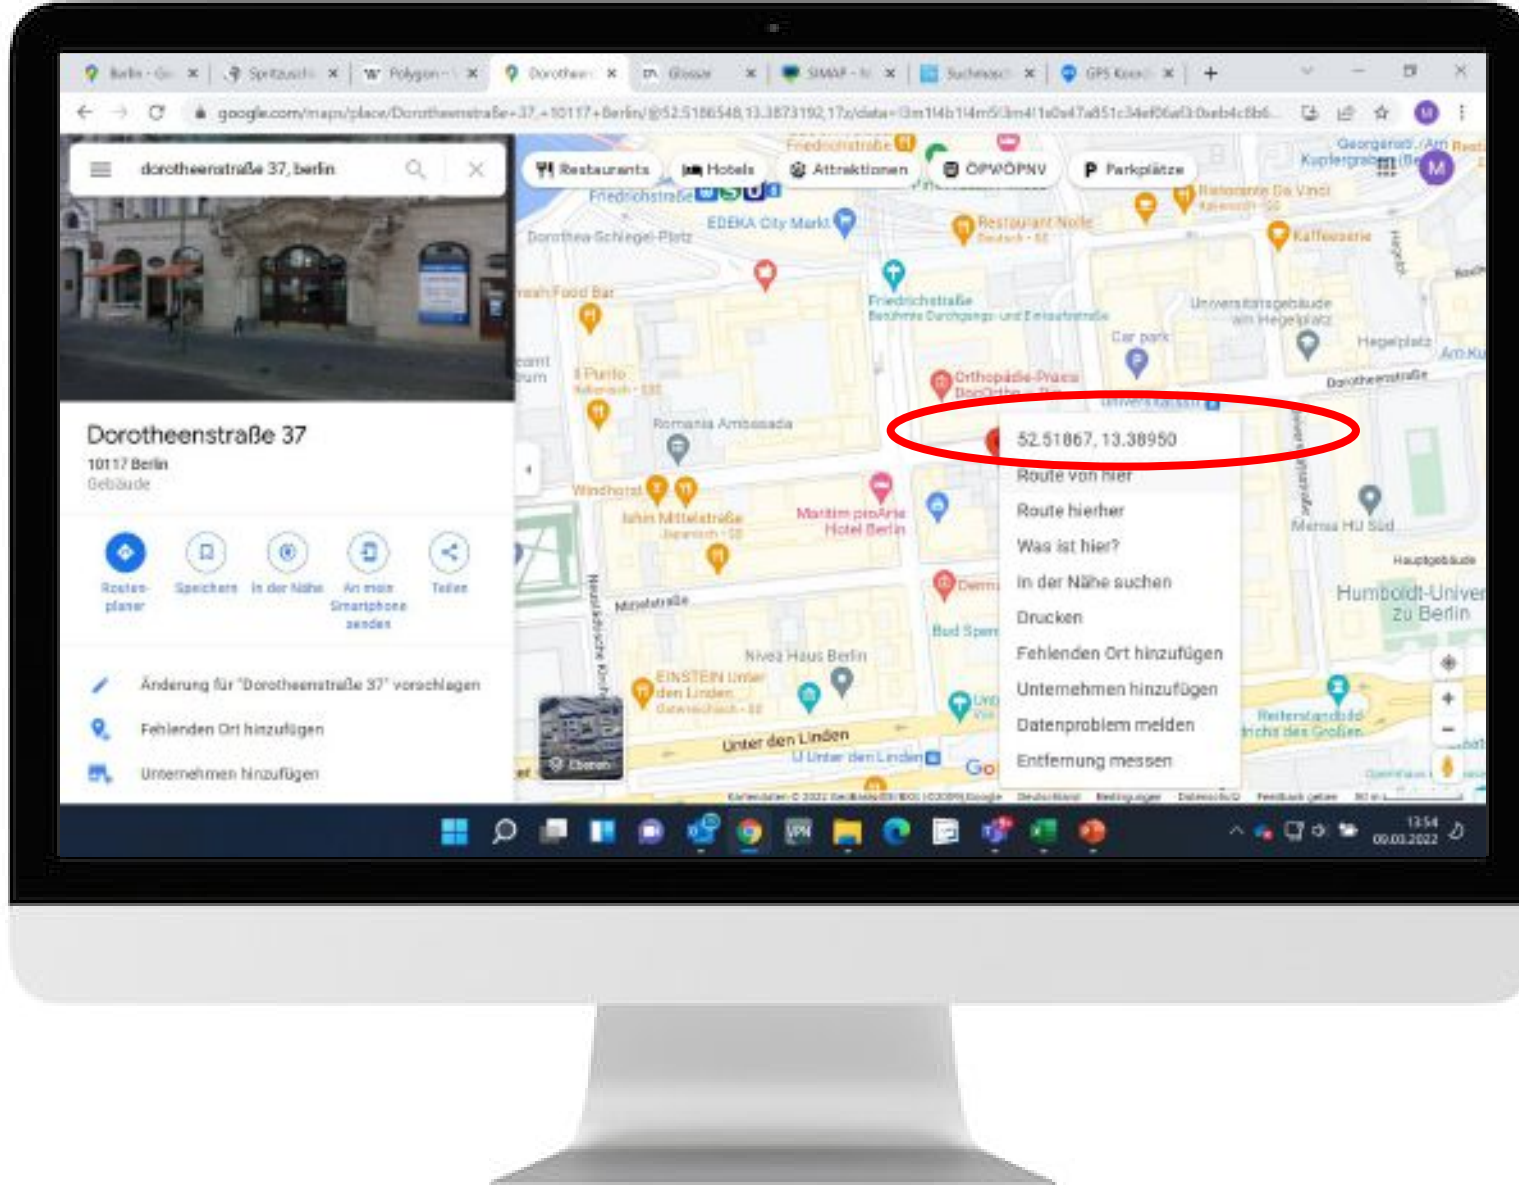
Berlin - Go | Spritzusch | W Polygon - | Dorotheen | Glossar | SIMAP | Suchmasch | GPS Koord

google.com/maps/place/Dorotheenstraße+37,+10117+Berlin/@52.5186548,13.3873192,17z/data=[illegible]

dorotheenstraße 37, berlin

Restaurants | Hotels | Attraktionen | ÖPV/ÖPNV | Parkplätze

Dorotheenstraße 37
10117 Berlin
Gebäude

Routenplaner | Speichern | In der Nähe | An mein Smartphone senden | Teilen

Änderung für "Dorotheenstraße 37" vorschlagen
Fehlenden Ort hinzufügen
Unternehmen hinzufügen

Friedrichstraße
EDEKA City Markt
Dorothea-Schlegel-Platz
Restaurant Nolle
Ristorante Da Vinci
Kaffeeserie
Friedrichstraße
Universitätsgebäude am Hegelplatz
Hegelplatz
Car park
Orthopädie-Praxis
Dorotheenstraße
Romania Ambassada
Windhorst
Ishin Mittelstraße
Maritim proArte Hotel Berlin
Mensa HU Süd
Hauptgebäude
Humboldt-Universität zu Berlin
Mittelstraße
Nivea Haus Berlin
EINSTEIN Unter den Linden
Unter den Linden
U Unter den Linden
Reiterstandbild Friedrich des Großen

52.51867, 13.38950
Route von hier
Route hierher
Was ist hier?
In der Nähe suchen
Drucken
Fehlenden Ort hinzufügen
Unternehmen hinzufügen
Datenproblem melden
Entfernung messen

Ebenen

13:54
09.03.2022